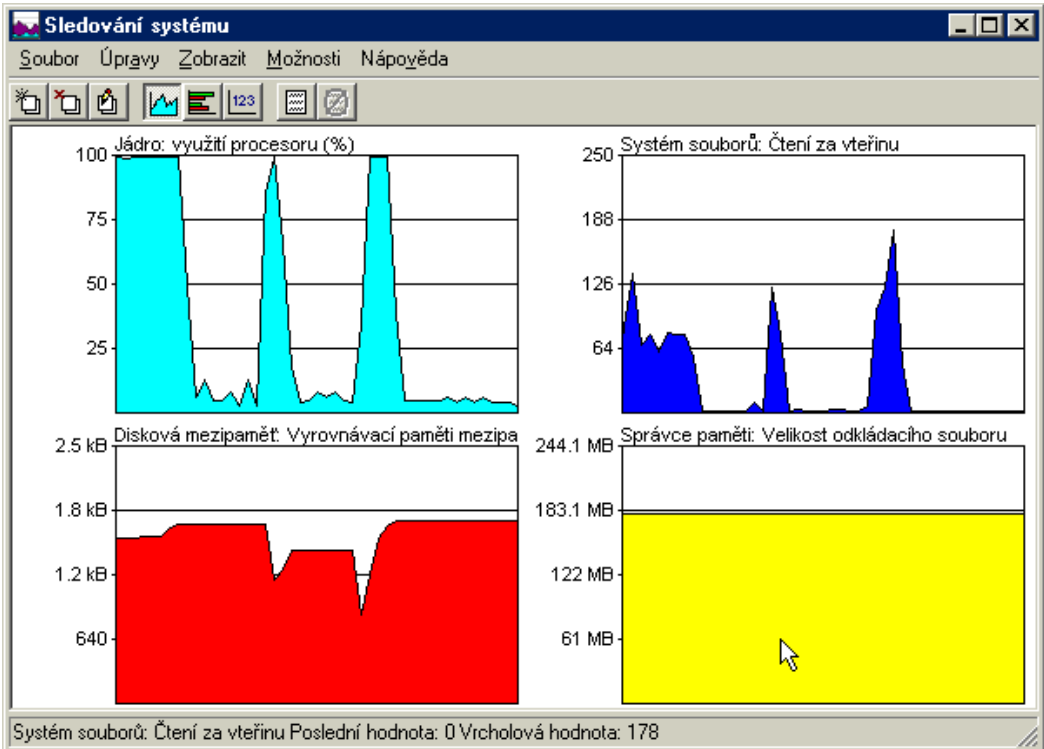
Sledování systému

Soubor Úpravy Zobrazit Možnosti Nápověda

123

Jádro: využití procesoru (%)
100
75
50
25

Systém souborů: Čtení za vteřinu
250
188
126
64

Disková mezipaměť: Vyrovnávací paměti mezipa
2.5 kB
1.8 kB
1.2 kB
640

Správce paměti: Velikost odkládacího souboru
244.1 MB
183.1 MB
122 MB
61 MB

Systém souborů: Čtení za vteřinu Poslední hodnota: 0 Vrcholová hodnota: 178